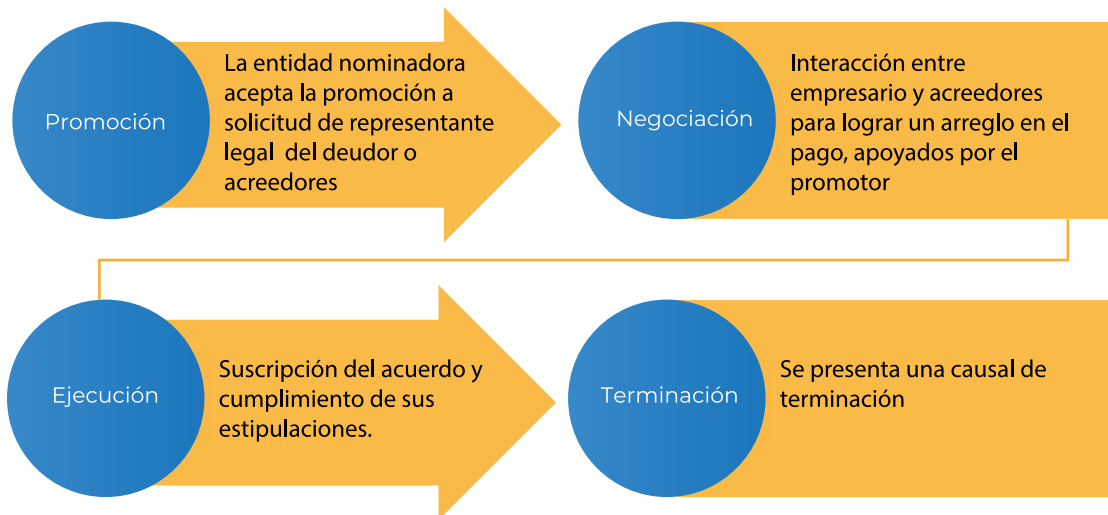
Promoción

La entidad nominadora acepta la promoción a solicitud de representante legal del deudor o acreedores

Negociación

Interacción entre empresario y acreedores para lograr un arreglo en el pago, apoyados por el promotor

Ejecución

Suscripción del acuerdo y cumplimiento de sus estipulaciones.

Terminación

Se presenta una causal de terminación